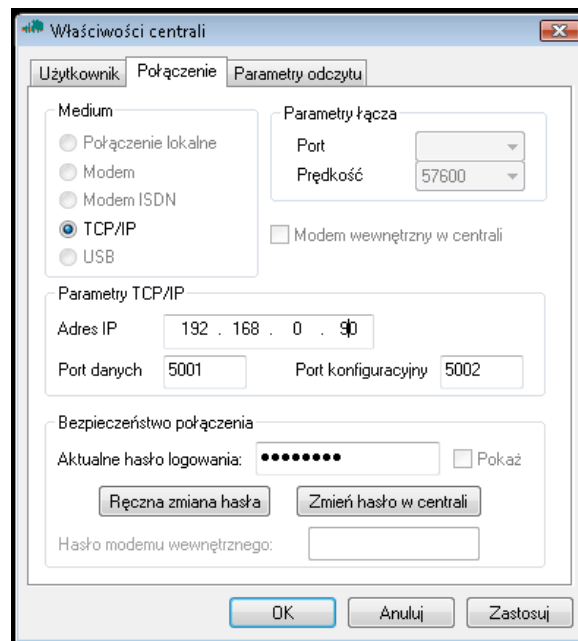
Właściwości centrali

Użytkownik | Połączenie | Parametry odczytu

Medium
Połączenie lokalne
Modem
Modem ISDN
TCP/IP
USB

Parametry łącza
Port
Prędkość 57600

Modem wewnętrzny w centrali

Parametry TCP/IP
Adres IP 192 . 168 . 0 . 90
Port danych 5001
Port konfiguracyjny 5002

Bezpieczeństwo połączenia
Aktualne hasło logowania: ••••••••
Pokaż
Ręczna zmiana hasła
Zmień hasło w centrali
Hasło modemu wewnętrznego:

OK
Anuluj
Zastosuj